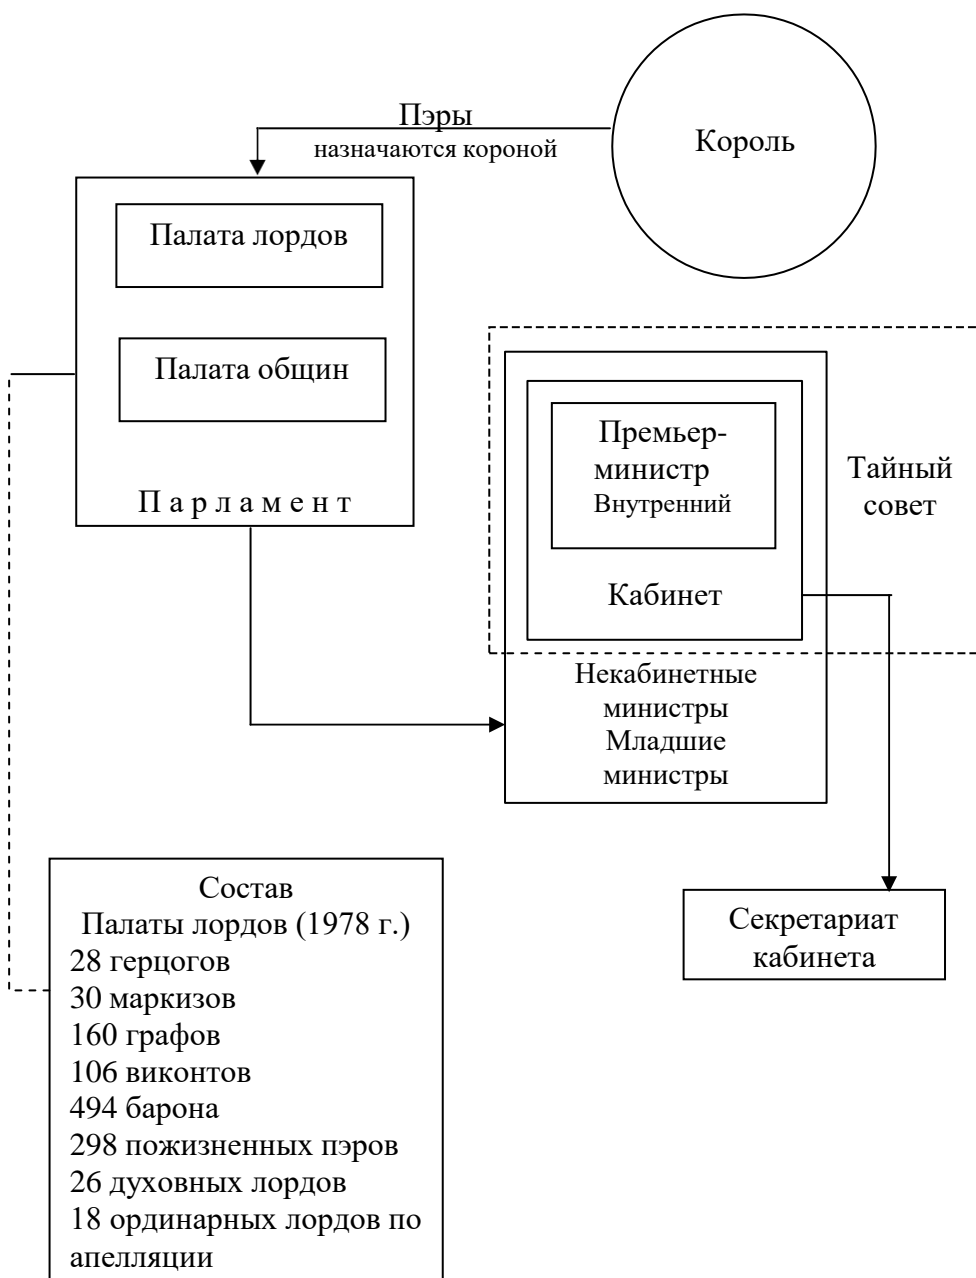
Пэры
назначаются короной

Король

Палата лордов

Палата общин

П а р л а м е н т

Премьер-министр
Внутренний

Кабинет

Тайный совет

Некабинетные министры
Младшие министры

Состав
Палаты лордов (1978 г.)
28 герцогов
30 маркизов
160 графов
106 виконтов
494 барона
298 пожизненных пэров
26 духовных лордов
18 ординарных лордов по апелляции

Секретариат кабинета